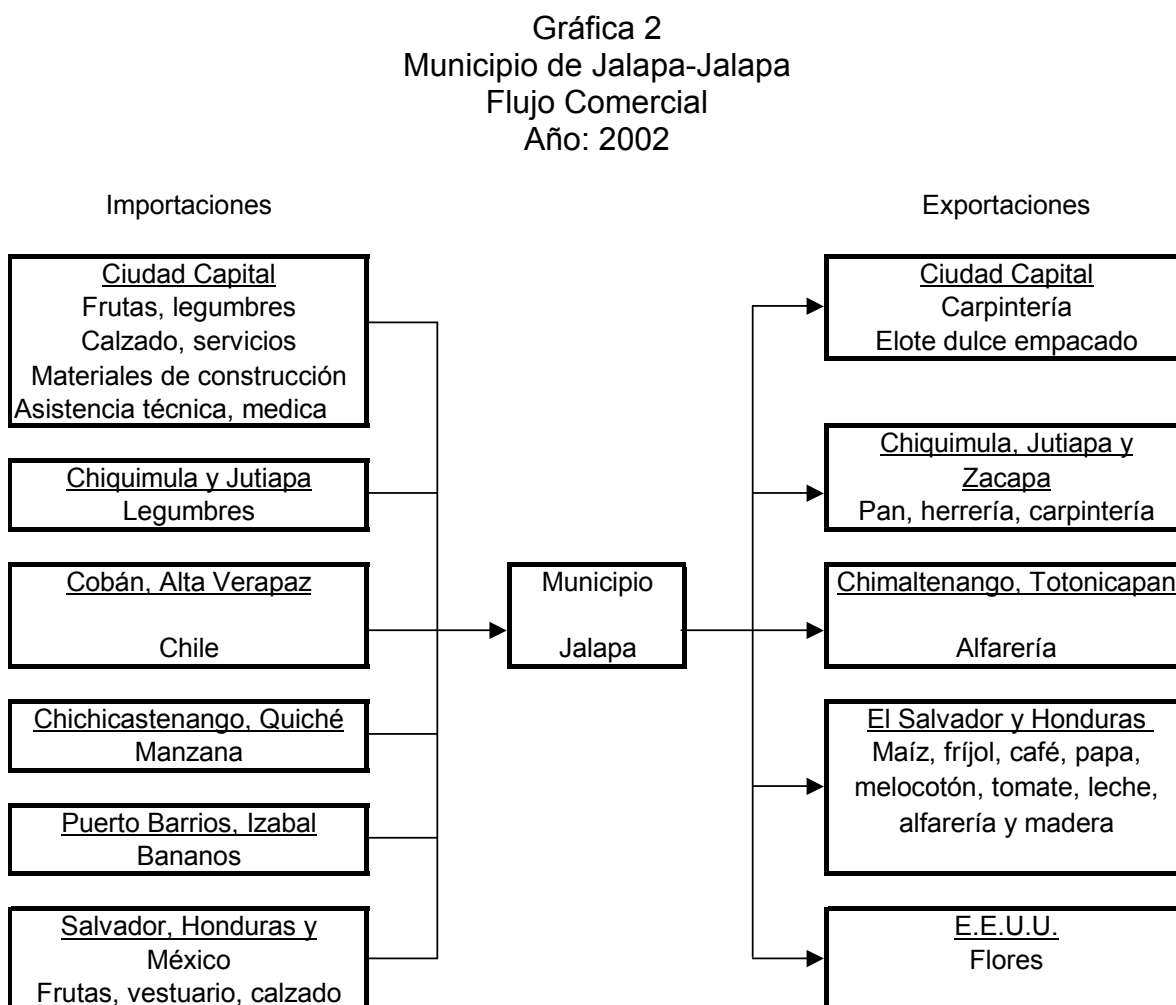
Gráfica 2
Municipio de Jalapa-Jalapa
Flujo Comercial
Año: 2002

Importaciones

Ciudad Capital
Frutas, legumbres
Calzado, servicios
Materiales de construcción
Asistencia técnica, medica

Chiquimula y Jutiapa
Legumbres

Cobán, Alta Verapaz
Chile

Chichicastenango, Quiché
Manzana

Puerto Barrios, Izabal
Bananos

Salvador, Honduras y México
Frutas, vestuario, calzado

Municipio
Jalapa

Exportaciones

Ciudad Capital
Carpintería
Elote dulce empacado

Chiquimula, Jutiapa y Zacapa
Pan, herrería, carpintería

Chimaltenango, Totonicapan
Alfarería

El Salvador y Honduras
Maíz, fríjol, café, papa, melocotón, tomate, leche, alfarería y madera

E.E.U.U.
Flores